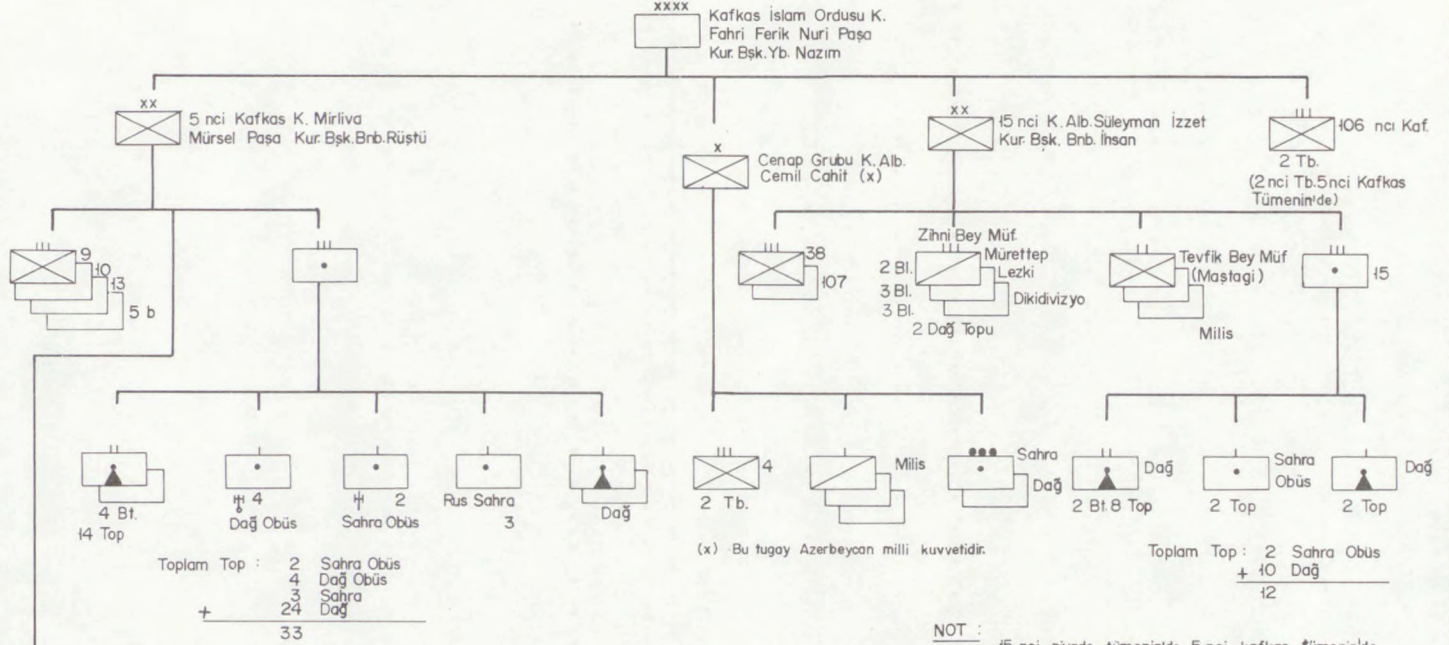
xxxx
Kafkas İslam Ordusu K.
Fahri Ferik Nuri Paşa
Kur. Bşk. Yb. Nazım

xx
5 nci Kafkas K. Mirliva
Mürsel Paşa Kur. Bşk. Bnb. Rüştü

x
Cenap Grubu K. Alb.
Cemil Cahit (x)

xx
15 nci K. Alb. Süleyman İzzet
Kur. Bşk. Bnb. İnsan

III
106 ncı Kaf.
2 Tb.
(2 nci Tb. 5 nci Kafkas Tümenin'de)

III
9
10
13
5 b

III

III
38
107

Zihni Bey Müf.
III
Mürettep
2 Bl.
Lezki
3 Bl.
Dikidivizyo
3 Bl.
2 Dağ Topu

Tevfik Bey Müf.
(Maştagi)
Milis

III
15

II
4 Bt.
14 Top

4
Dağ Obüs

2
Sahra Obüs

Rus Sahra
3

Dağ

III
4
2 Tb.

Milis

Sahra
Dağ

Dağ
2 Bt. 8 Top

Sahra
Obüs
2 Top

Dağ
2 Top

Toplam Top : 2 Sahra Obüs
4 Dağ Obüs
3 Sahra
+ 24 Dağ
33

(x) Bu tugay Azerbeycan milli kuvvetidir.

Toplam Top : 2 Sahra Obüs
+ 10 Dağ
12

NOT : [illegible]